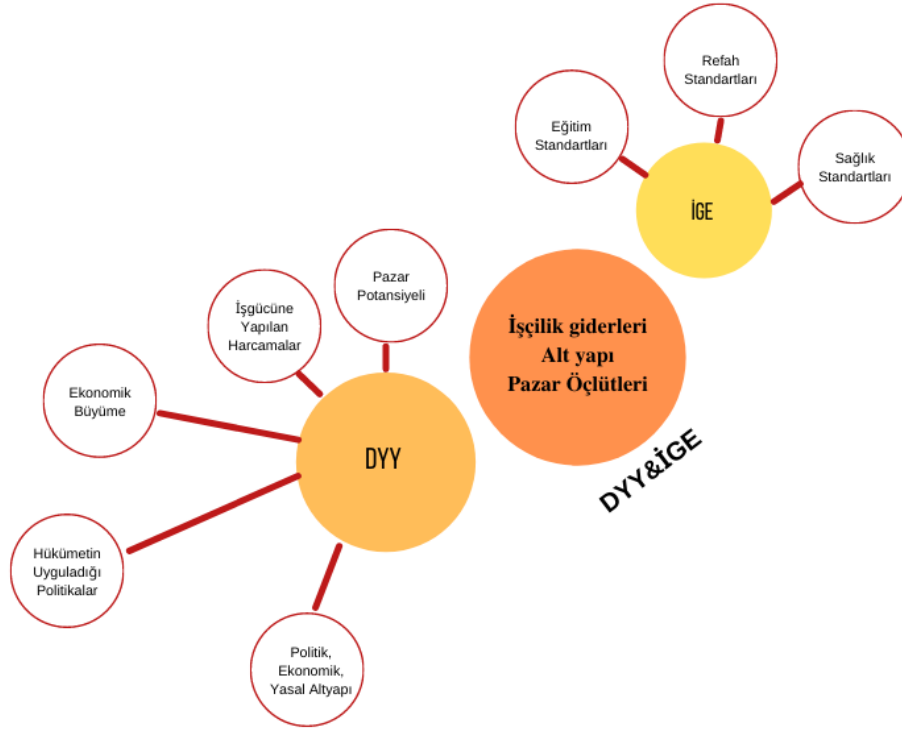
Refah Standartları

Eğitim Standartları

Sağlık Standartları

İGE

Pazar Potansiyeli

İşgücüne Yapılan Harcamalar

İşçilik giderleri
Alt yapı
Pazar Öçlütleri

Ekonomik Büyüme

DYY

DYY&İGE

Hükümetin Uyguladığı Politikalar

Politik, Ekonomik, Yasal Altyapı